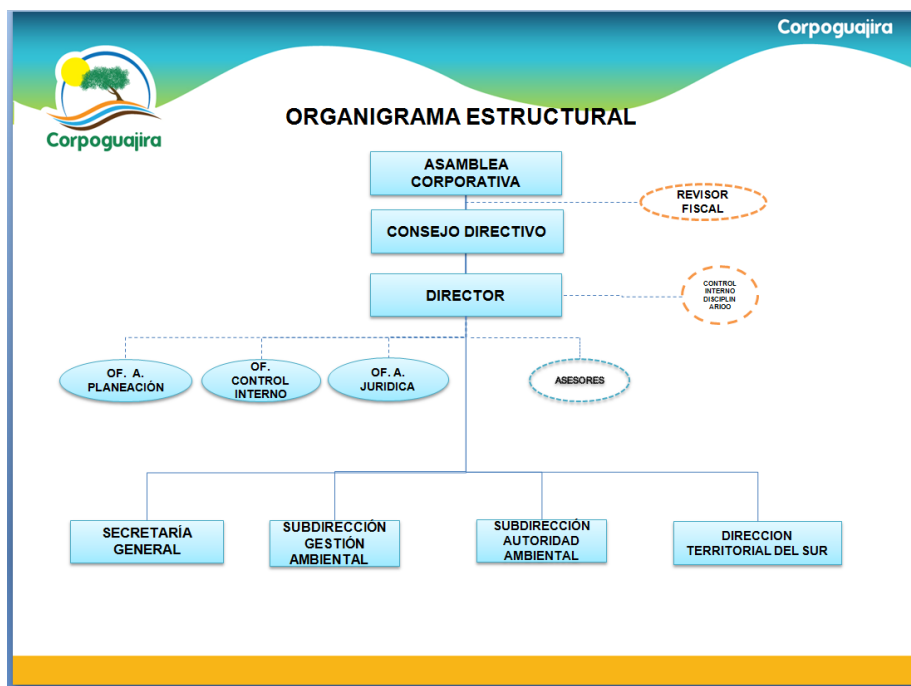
Corpoguajira

Corpoguajira

ORGANIGRAMA ESTRUCTURAL

ASAMBLEA CORPORATIVA

REVISOR FISCAL

CONSEJO DIRECTIVO

DIRECTOR

CONTROL INTERNO DISCIPLINARIOO

OF. A. PLANEACIÓN

OF. CONTROL INTERNO

OF. A. JURIDICA

ASESORES

SECRETARÍA GENERAL

SUBDIRECCIÓN GESTIÓN AMBIENTAL

SUBDIRECCIÓN AUTORIDAD AMBIENTAL

DIRECCION TERRITORIAL DEL SUR